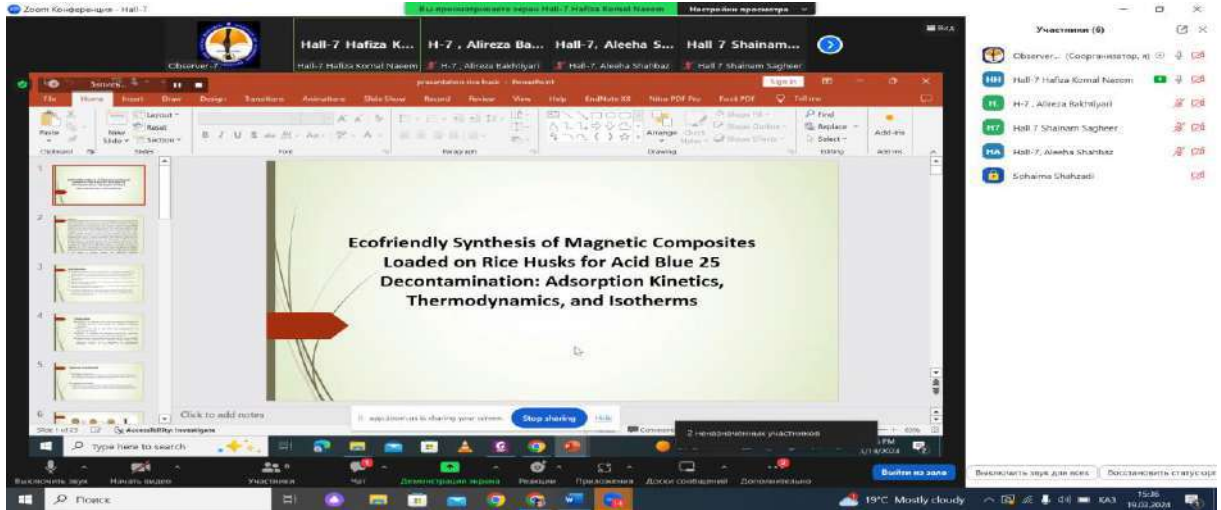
Zoom Конференция - Hall-7

Вы просматриваете экран Hall-7 Hafiza Komal Naeem

Настройки просмотра

Вид

Observer-7

Hall-7 Hafiza K...

Hall-7 Hafiza Komal Naeem

H-7 , Alireza Ba...

H-7 , Alireza Bakhtiyari

Hall-7, Aleeha S...

Hall-7, Aleeha Shahbaz

Hall 7 Shainam...

Hall 7 Shainam Sagheer

Участники (6)

Observer... (Соорганизатор, я)

Hall-7 Hafiza Komal Naeem

H-7 , Alireza Bakhtiyari

Hall 7 Shainam Sagheer

Hall-7, Aleeha Shahbaz

Sohaima Shahzadi

presentation thesis finale - PowerPoint

Sign in

File Home Insert Draw Design Transitions Animations Slide Show Record Review View Help EndNote X8 Nitro PDF Pro Foxit PDF Tell me

Paste New Slide Layout Reset Section Clipboard Slides Font Paragraph Drawing Arrange Quick Styles Shape Fill Shape Outline Shape Effects Find Replace Select Editing Add-ins

Ecofriendly Synthesis of Magnetic Composites Loaded on Rice Husks for Acid Blue 25 Decontamination: Adsorption Kinetics, Thermodynamics, and Isotherms

Click to add notes

Slide 1 of 23 Accessibility: Investigate

app.zoom.us is sharing your screen. Stop sharing Hide

Comments

2 неподключенных участников

Type here to search

Выключить звук Начать видео Участники Чат Демонстрация экрана Реакции Приложения Доски сообщений Дополнительно

Выйти из зала

Выключить звук для всех Восстановить статус

Поиск

19°C Mostly cloudy ENG 15:36 19.02.2024